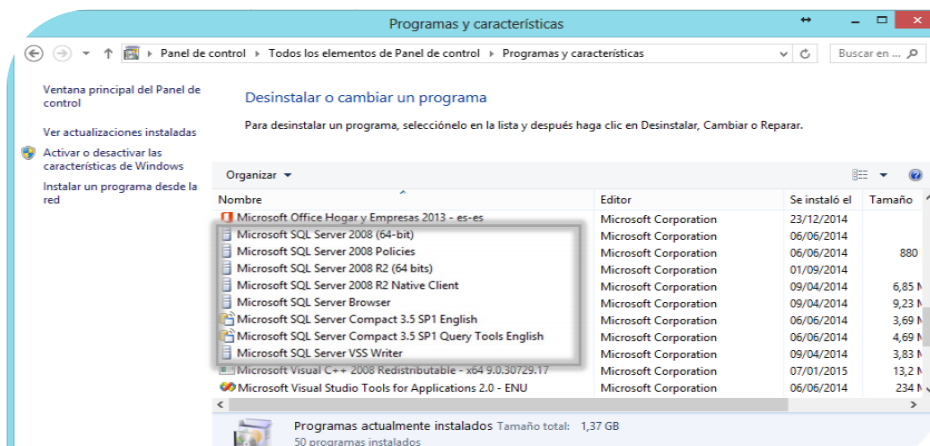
Programas y características

Panel de control ▸ Todos los elementos de Panel de control ▸ Programas y características

Buscar en ...

Ventana principal del Panel de control

Ver actualizaciones instaladas

Activar o desactivar las características de Windows

Instalar un programa desde la red

Desinstalar o cambiar un programa

Para desinstalar un programa, selecciónelo en la lista y después haga clic en Desinstalar, Cambiar o Reparar.

Organizar ▾

| Nombre | Editor | Se instaló el | Tamaño |
|---|---|---|---|
| Microsoft Office Hogar y Empresas 2013 - es-es | Microsoft Corporation | 23/12/2014 | |
| Microsoft SQL Server 2008 (64-bit) | Microsoft Corporation | 06/06/2014 | |
| Microsoft SQL Server 2008 Policies | Microsoft Corporation | 06/06/2014 | 880 |
| Microsoft SQL Server 2008 R2 (64 bits) | Microsoft Corporation | 01/09/2014 | |
| Microsoft SQL Server 2008 R2 Native Client | Microsoft Corporation | 09/04/2014 | 6,85 |
| Microsoft SQL Server Browser | Microsoft Corporation | 09/04/2014 | 9,23 |
| Microsoft SQL Server Compact 3.5 SP1 English | Microsoft Corporation | 06/06/2014 | 3,69 |
| Microsoft SQL Server Compact 3.5 SP1 Query Tools English | Microsoft Corporation | 06/06/2014 | 4,69 |
| Microsoft SQL Server VSS Writer | Microsoft Corporation | 09/04/2014 | 3,83 |
| Microsoft Visual C++ 2008 Redistributable - x64 9.0.30729.17 | Microsoft Corporation | 07/01/2015 | 13,2 |
| Microsoft Visual Studio Tools for Applications 2.0 - ENU | Microsoft Corporation | 06/06/2014 | 234 |

Programas actualmente instalados Tamaño total: 1,37 GB
50 programas instalados